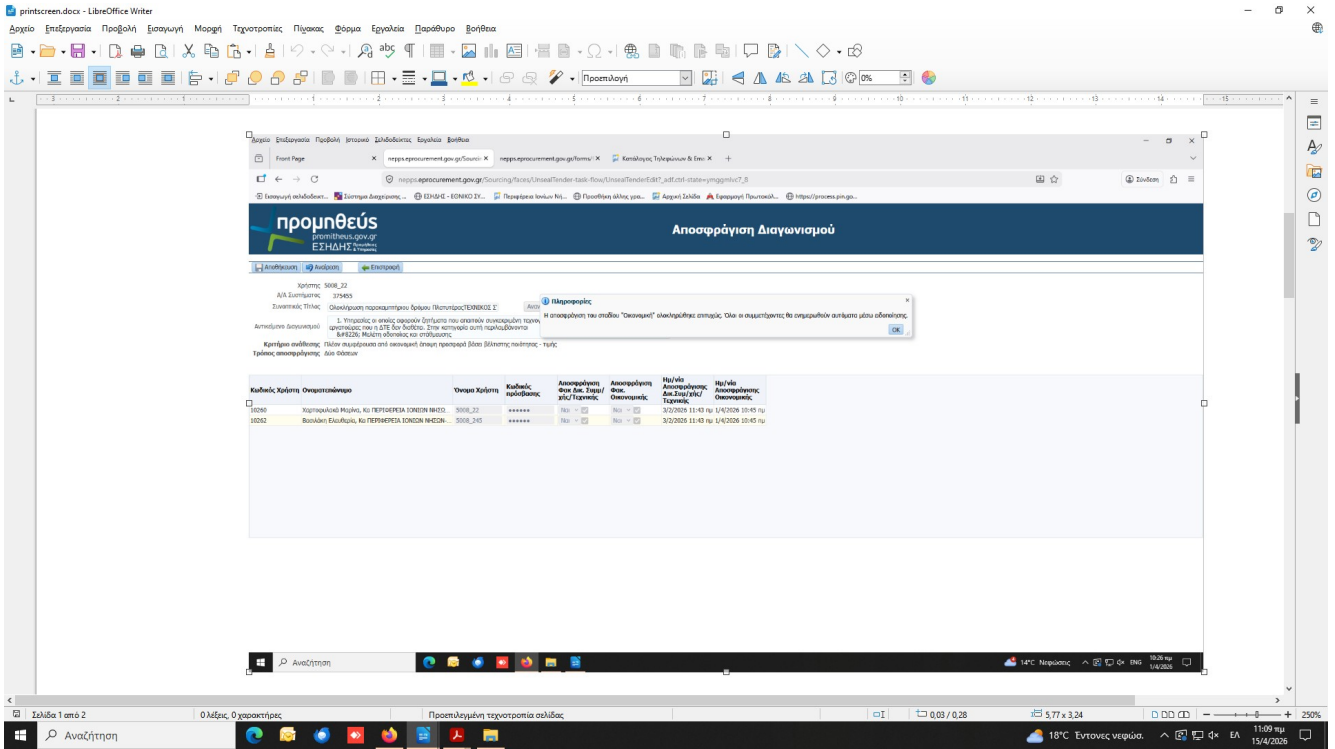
printscreen.docx - LibreOffice Writer

Αρχείο Επεξεργασία Προβολή Εισαγωγή Μορφή Τεχνοτροπίες Πίνακας Φόρμα Εργαλεία Παράθυρο Βοήθεια

Προεπιλογή

0%

Αρχείο Επεξεργασία Προβολή Ιστορικό Σελιδοδείκτες Εργαλεία Βοήθεια

Front Page

nepps.eprocurement.gov.gr/Sourcin

nepps.eprocurement.gov.gr/forms/

Κατάλογος Τηλεφώνων & Email

nepps.eprocurement.gov.gr/Sourcing/faces/UnsealTender-task-flow/UnsealTenderEdit?_adf.ctrl-state=ymggmivc7_8

Σύνδεση

Εισαγωγή σελιδοδεικτ... Σύστημα Διαχείρισης ... ΕΣΗΔΗΣ - ΕΘΝΙΚΟ ΣΥ... Περιφέρεια Ιονίων Νή... Προσθήκη άλλης γρα... Αρχική Σελίδα Εφαρμογή Πρωτοκόλ... https://process.pin.go...

προμηθεύς
promitheus.gov.gr
ΕΣΗΔΗΣ

Αποσφράγιση Διαγωνισμού

Αποθήκευση Ανάθεση Επιστροφή

Χρήστης: 5008_22
Α/Α Συστήματος: 375455
Συνοπτικός Τίτλος: Ολοκλήρωση περιοκαμπτήριου δρόμου Πλατυτέρας ΤΕΧΝΙΚΟΣ Σ'
Αντικείμενο Διαγωνισμού: 1. Υπηρεσίες οι οποίες αφορούν ζητήματα που απαιτούν συγκεκριμένη τεχνο... εργατοώρες που η ΔΤΕ δεν διαθέτει. Στην κατηγορία αυτή περιλαμβάνονται &#8226; Μελέτη οδοποιίας και στάθμευσης
Κριτήριο ανάθεσης: Πλέον συμφέρουσα από οικονομική άποψη προσφορά βάσει βέλτιστης ποιότητας - τιμής
Τρόπος αποσφράγισης: Δύο Φάσεων

Πληροφορίες

Η αποσφράγιση του σταδίου "Οικονομική" ολοκληρώθηκε επιτυχώς. Όλοι οι συμμετέχοντες θα ενημερωθούν αυτόματα μέσω ειδοποίησης.

OK

| Κωδικός Χρήστη | Ονοματεπώνυμο | Όνομα Χρήστη | Κωδικός πρόσβασης | Αποσφράγιση Φακ.Δικ.Συμμ/χής/Τεχνικής | Αποσφράγιση Φακ. Οικονομικής | Ημ/νία Αποσφράγισης Δικ.Συμ/χής/Τεχνικής | Ημ/νία Αποσφράγισης Οικονομικής |
|---|---|---|---|---|---|---|---|
| 10260 | Χαρτοφυλακά Μαρίνα, Κα ΠΕΡΙΦΕΡΕΙΑ ΙΟΝΙΩΝ ΝΗΣΩ... | 5008_22 | ****** | Ναι | Ναι | 3/2/2026 11:43 πμ | 1/4/2026 10:45 πμ |
| 10262 | Βουλάκη Ελευθερία, Κα ΠΕΡΙΦΕΡΕΙΑ ΙΟΝΙΩΝ ΝΗΣΩΝ... | 5008_245 | ****** | Ναι | Ναι | 3/2/2026 11:43 πμ | 1/4/2026 10:45 πμ |

Αναζήτηση

14°C Νεφώσεις ENG 10:26 πμ 1/4/2026

Σελίδα 1 από 2 0 λέξεις, 0 χαρακτήρες Προεπιλεγμένη τεχνοτροπία σελίδας 0,03 / 0,28 5,77 x 3,24 250%

Αναζήτηση

18°C Έντονες νεφώσ. ΕΛ 11:09 πμ 15/4/2026